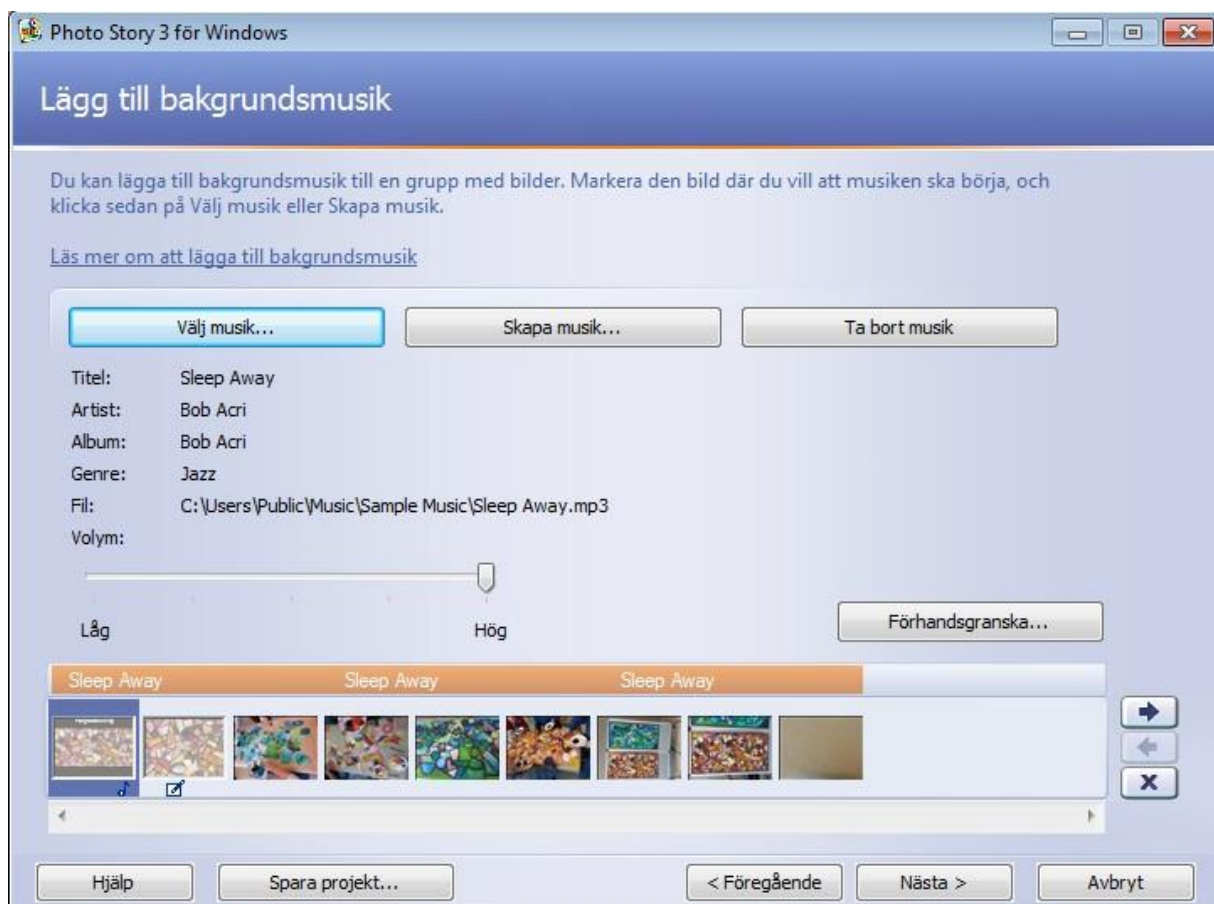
Photo Story 3 för Windows

Lägg till bakgrundsmusik

Du kan lägga till bakgrundsmusik till en grupp med bilder. Markera den bild där du vill att musiken ska börja, och klicka sedan på Välj musik eller Skapa musik.

Läs mer om att lägga till bakgrundsmusik

Välj musik... Skapa musik... Ta bort musik

Titel: Sleep Away
Artist: Bob Acri
Album: Bob Acri
Genre: Jazz
Fil: C:\Users\Public\Music\Sample Music\Sleep Away.mp3
Volym:

Låg Hög

Förhandsgranska...

Sleep Away Sleep Away Sleep Away

Hjälp Spara projekt... < Föregående Nästa > Avbryt